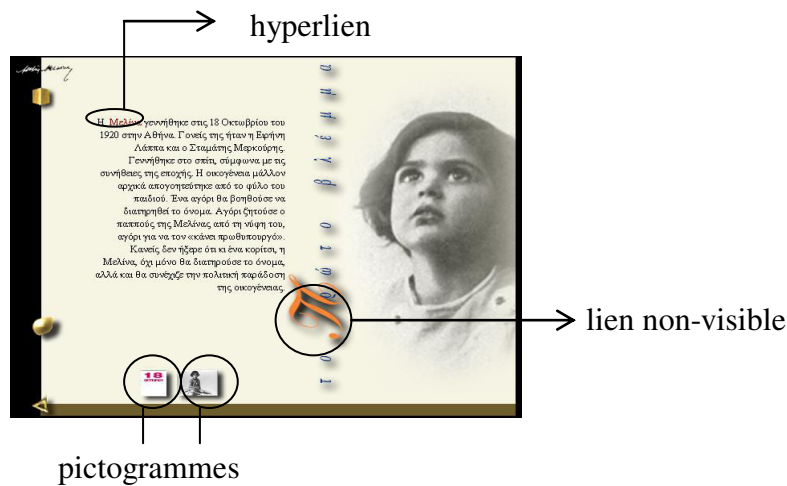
hyperlien

Η Μελίνα γεννήθηκε στις 18 Οκτωβρίου του 1920 στην Αθήνα. Γονείς της ήταν η Ειρήνη Λάππα και ο Σταμάτης Μερκούρης. Γεννήθηκε στο σπίτι, σύμφωνα με τις συνήθειες της εποχής. Η οικογένεια μάλλον αρχικά απογοητεύτηκε από το φύλο του παιδιού. Ένα αγόρι θα βοηθούσε να διατηρηθεί το όνομα. Αγόρι ζητούσε ο παππούς της Μελίνας από τη νύφη του, αγόρι για να τον «κάνει πρωθυπουργό». Κανείς δεν ήξερε ότι κι ένα κορίτσι, η Μελίνα, όχι μόνο θα διατηρούσε το όνομα, αλλά και θα συνέχιζε την πολιτική παράδοση της οικογένειας.

18

lien non-visible

pictogrammes